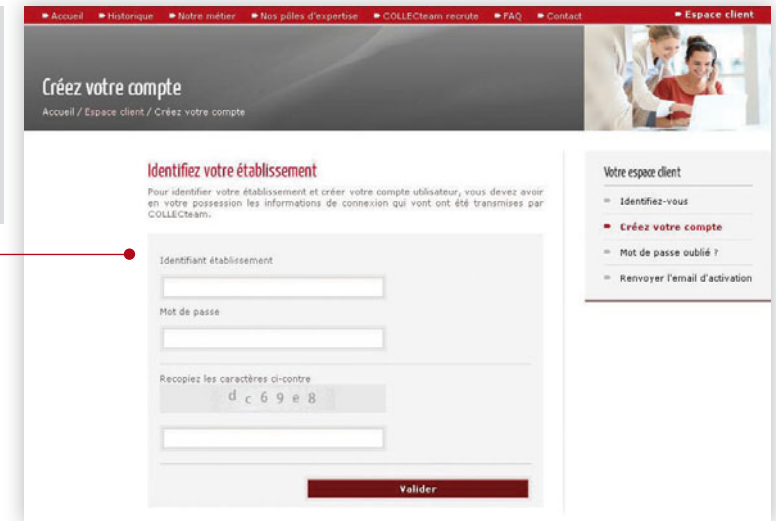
Accueil Historique Notre métier Nos pôles d'expertise COLLECteam recrute FAQ Contact Espace client

Créez votre compte

Accueil / Espace client / Créez votre compte

Identifiez votre établissement

Pour identifier votre établissement et créer votre compte utilisateur, vous devez avoir en votre possession les informations de connexion qui vont ont été transmises par COLLECteam.

Identifiant établissement

Mot de passe

Recopiez les caractères ci-contre

dc69e8

Valider

Votre espace client

Identifiez-vous

Créez votre compte

Mot de passe oublié ?

Renvoyer l'email d'activation